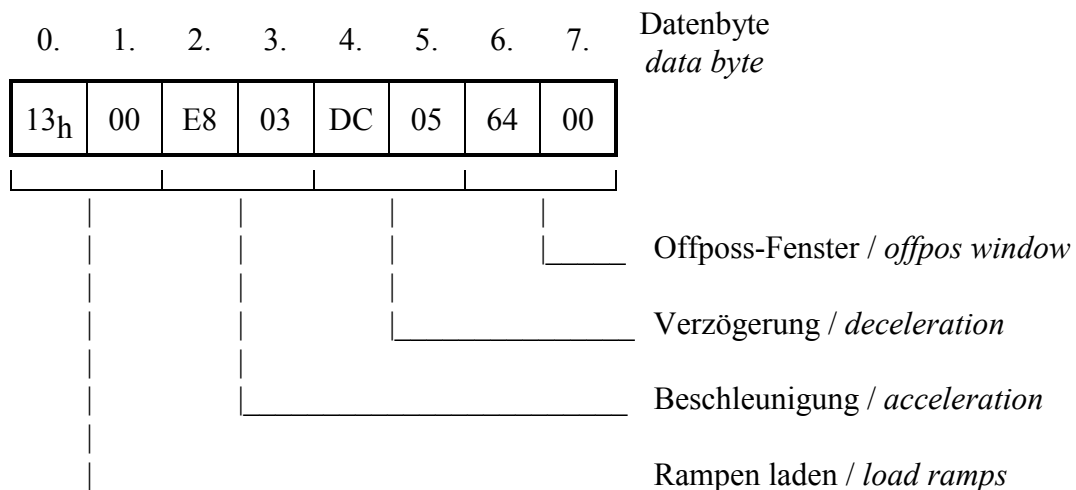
0. 1. 2. 3. 4. 5. 6. 7. Datenbyte
*data byte*

| $13_h$ | 00 | E8 | 03 | DC | 05 | 64 | 00 |
|---|---|---|---|---|---|---|---|

Offposs-Fenster / *offpos window*

Verzögerung / *deceleration*

Beschleunigung / *acceleration*

Rampen laden / *load ramps*